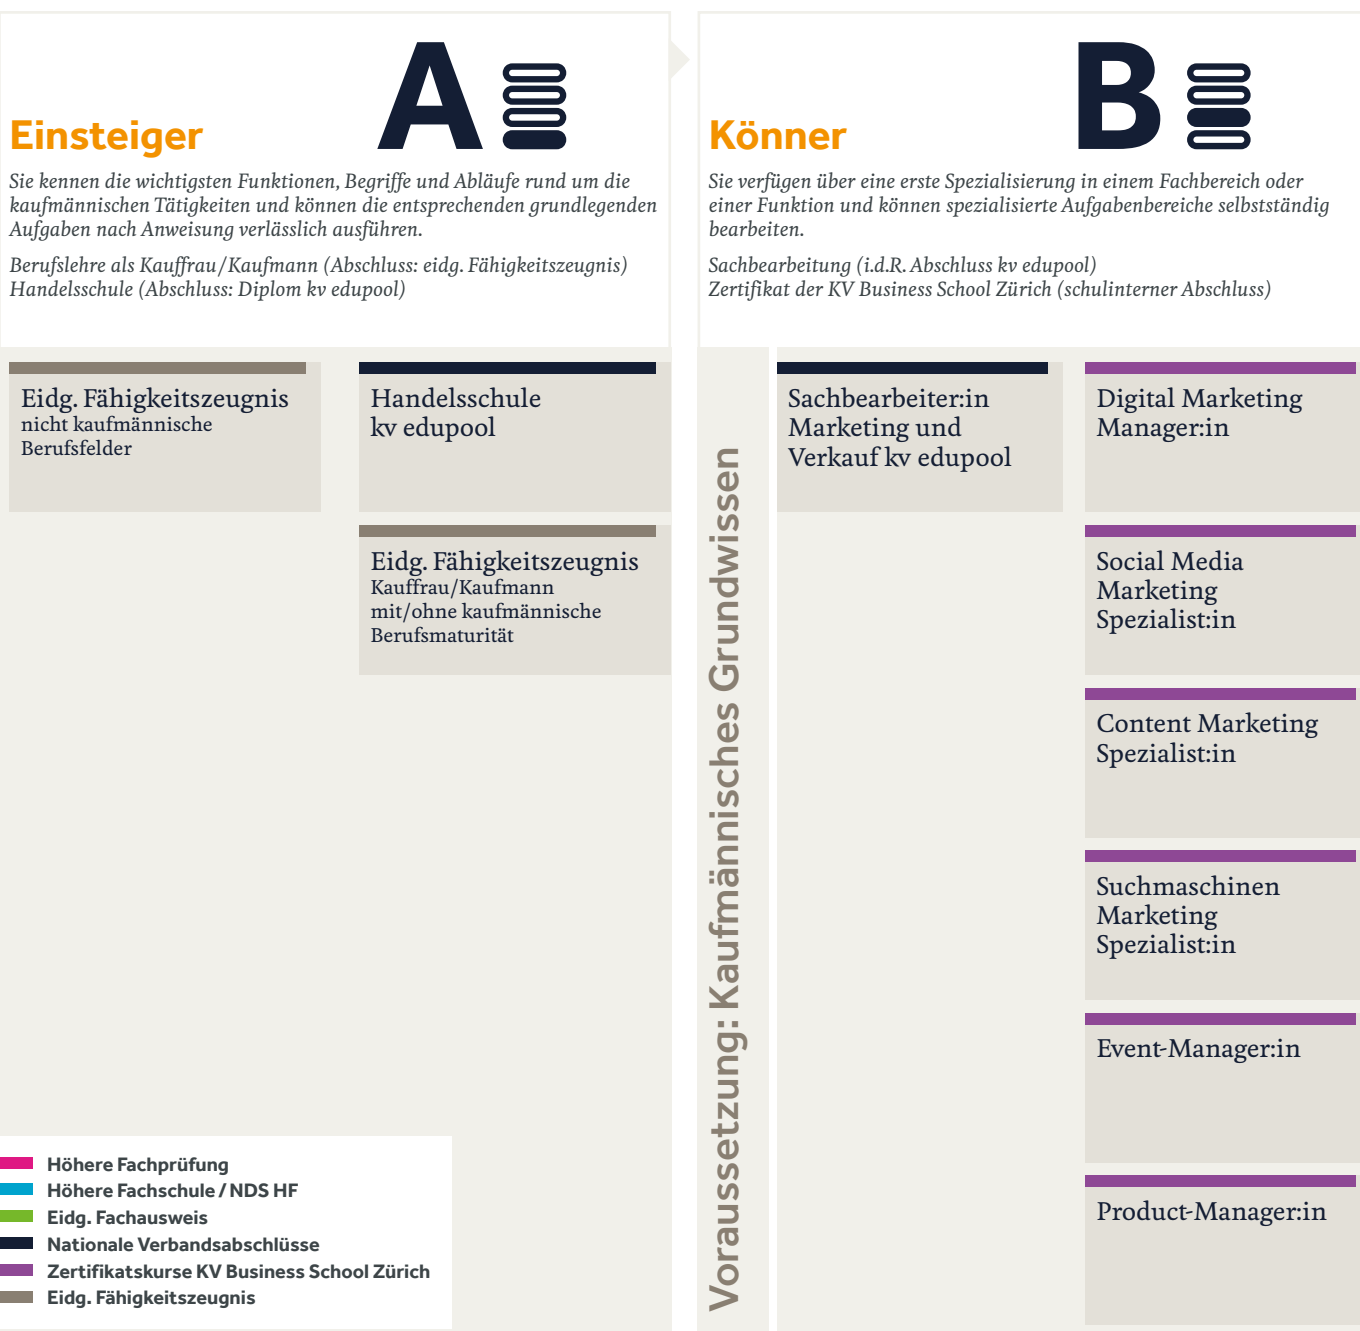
Einsteiger

A

Sie kennen die wichtigsten Funktionen, Begriffe und Abläufe rund um die kaufmännischen Tätigkeiten und können die entsprechenden grundlegenden Aufgaben nach Anweisung verlässlich ausführen.

Berufslehre als Kauffrau/Kaufmann (Abschluss: eidg. Fähigkeitszeugnis)
Handelsschule (Abschluss: Diplom kv edupool)

Könner

B

Sie verfügen über eine erste Spezialisierung in einem Fachbereich oder einer Funktion und können spezialisierte Aufgabenbereiche selbstständig bearbeiten.

Sachbearbeitung (i.d.R. Abschluss kv edupool)
Zertifikat der KV Business School Zürich (schulinterner Abschluss)

Eidg. Fähigkeitszeugnis
nicht kaufmännische Berufsfelder

Handelsschule
kv edupool

Eidg. Fähigkeitszeugnis
Kauffrau/Kaufmann
mit/ohne kaufmännische Berufsmaturität

Voraussetzung: Kaufmännisches Grundwissen

Sachbearbeiter:in Marketing und Verkauf kv edupool

Digital Marketing Manager:in

Social Media Marketing Spezialist:in

Content Marketing Spezialist:in

Suchmaschinen Marketing Spezialist:in

Event-Manager:in

Product-Manager:in

Höhere Fachprüfung
Höhere Fachschule / NDS HF
Eidg. Fachausweis
Nationale Verbandsabschlüsse
Zertifikatskurse KV Business School Zürich
Eidg. Fähigkeitszeugnis